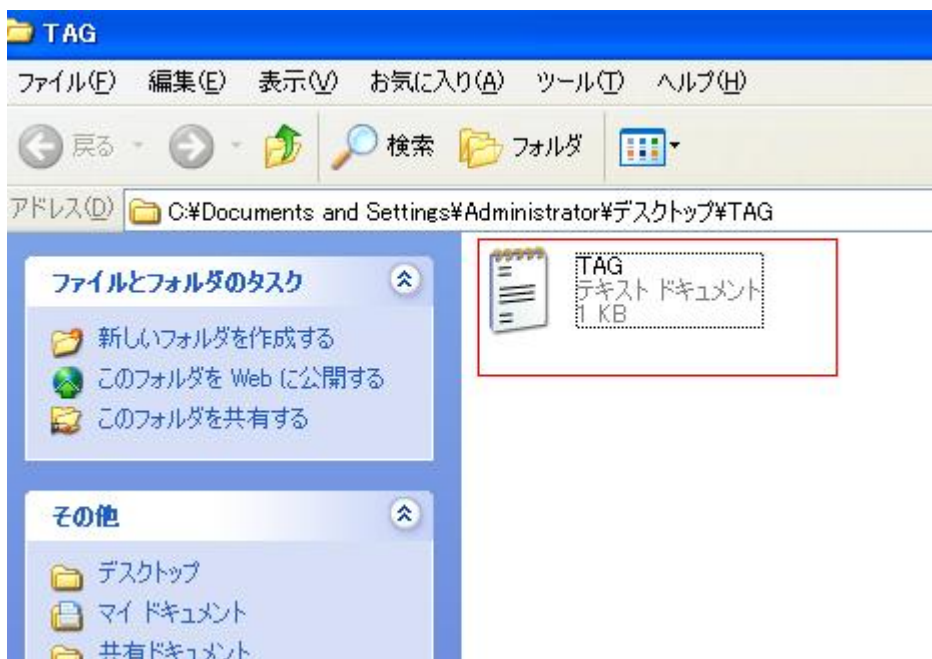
TAG

ファイル(F) 編集(E) 表示(V) お気に入り(A) ツール(T) ヘルプ(H)

戻る 検索 フォルダ

アドレス(D) C:¥Documents and Settings¥Administrator¥デスクトップ¥TAG

ファイルとフォルダのタスク

新しいフォルダを作成する
このフォルダを Web に公開する
このフォルダを共有する

その他

デスクトップ
マイ ドキュメント
共有ドキュメント

TAG
テキスト ドキュメント
1 KB